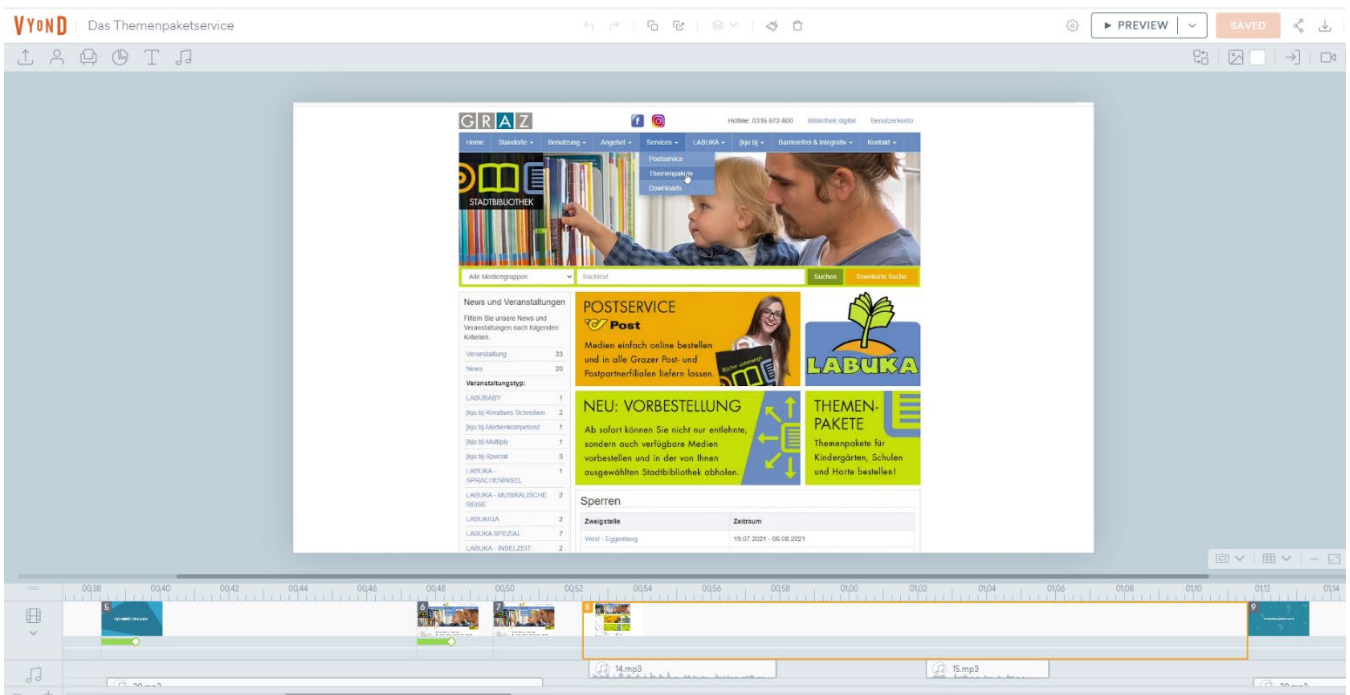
VYOND Das Themenpaketservice

PREVIEW SAVED

GRAZ

Hotline: 0316 872-800 Bibliothek digital Benutzerkonto

Home Standorte Benutzung Angebot Services LABUKA [kju:b] Barrierefrei & Integrativ Kontakt

Postservice
Themenpakete
Downloads

STADTBIBLIOTHEK

Alle Mediengruppen Suchtext Suchen Erweiterte Suche

News und Veranstaltungen

Filtern Sie unsere News und Veranstaltungen nach folgenden Kriterien.

| Veranstaltung | 33 |
|---|---|
| News | 20 |

Veranstaltungstyp:

| LABUBABY | 1 |
|---|---|
| [kju:b]-Kreatives Schreiben | 2 |
| [kju:b]-Medienkompetenz | 1 |
| [kju:b]-Multiply | 1 |
| [kju:b]-Special | 3 |
| LABUKA - SPRACHENINSEL | 1 |
| LABUKA - MUSIKALISCHE REISE | 2 |
| LABUKIGA | 2 |
| LABUKA SPEZIAL | 7 |
| LABUKA - INSELZEIT | 2 |

POSTSERVICE
Post
Medien einfach online bestellen und in alle Grazer Post- und Postpartnerfilialen liefern lassen.

LABUKA

NEU: VORBESTELLUNG
Ab sofort können Sie nicht nur entlehnte, sondern auch verfügbare Medien vorbestellen und in der von Ihnen ausgewählten Stadtbibliothek abholen.

THEMEN-PAKETE
Themenpakete für Kindergärten, Schulen und Horte bestellen!

Sperren

| Zweigstelle | Zeitraum |
|---|---|
| West - Eggenberg | 19.07.2021 - 06.08.2021 |

00:38 00:40 00:42 00:44 00:46 00:48 00:50 00:52 00:54 00:56 00:58 01:00 01:02 01:04 01:06 01:08 01:10 01:12 01:14

5 6 7 8 9

14.mp3 15.mp3